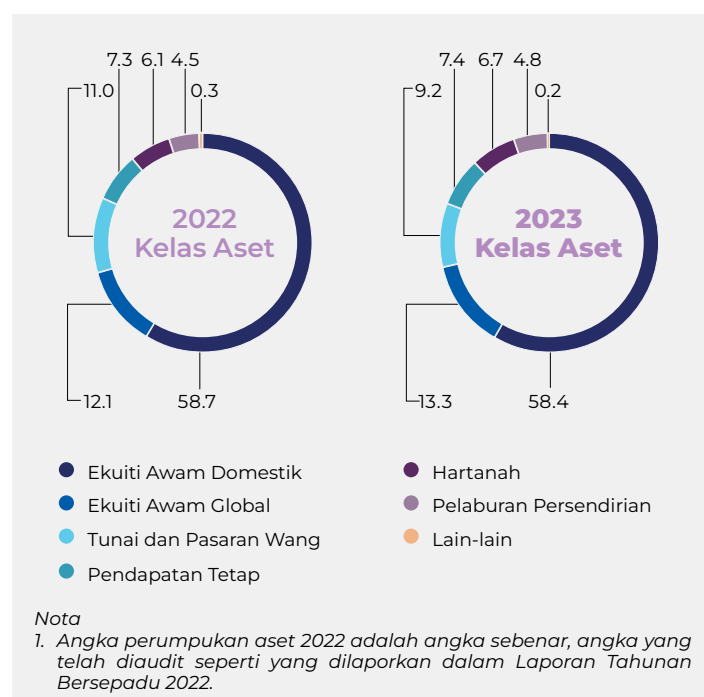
7.3 6.1 4.5
11.0
0.3
2022
Kelas Aset
12.1
58.7

7.4 6.7 4.8
9.2
0.2
2023
Kelas Aset
13.3
58.4

Ekuiti Awam Domestik
Ekuiti Awam Global
Tunai dan Pasaran Wang
Pendapatan Tetap
Hartanah
Pelaburan Persendirian
Lain-lain

Nota
1. Angka perumpukan aset 2022 adalah angka sebenar, angka yang telah diaudit seperti yang dilaporkan dalam Laporan Tahunan Bersepadu 2022.